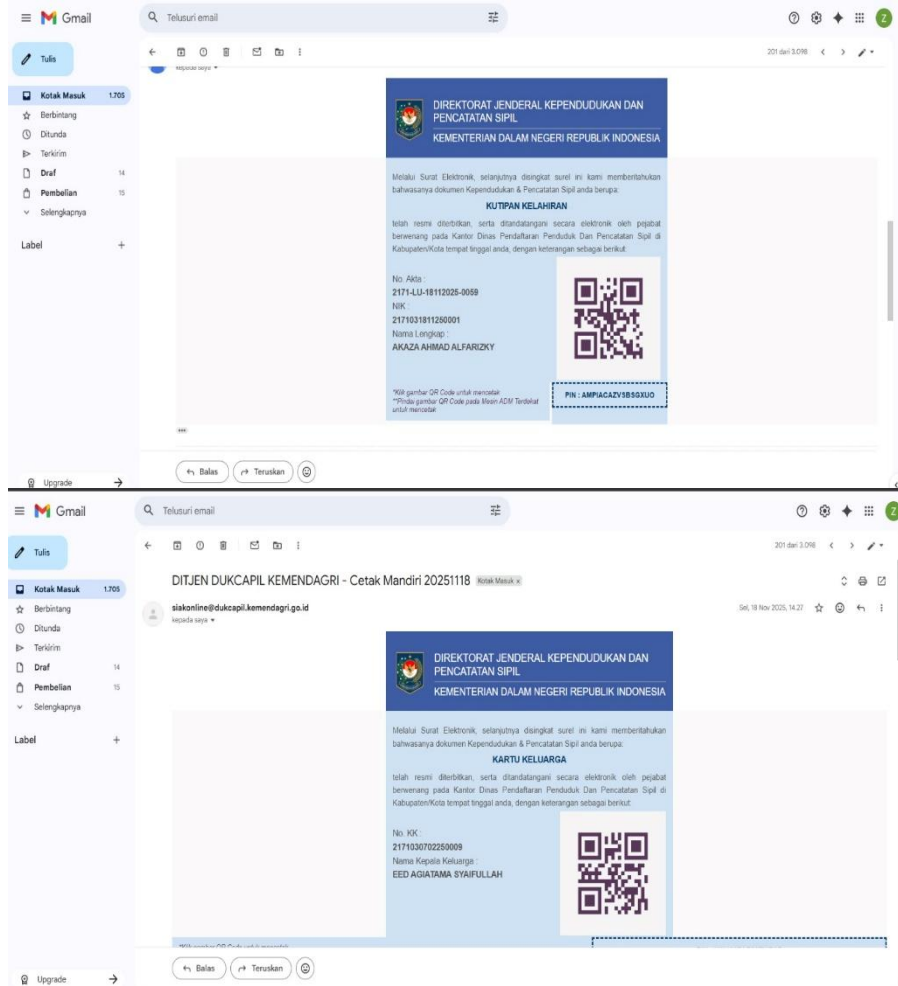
Gmail

Telusuri email

Tulis

Kotak Masuk 1.705
Berbintang
Ditunda
Terkirim
Draf 14
Pembelian 15
Selengkapnya

Label +

Upgrade

301 dari 3.098

kepada saya

DIREKTORAT JENDERAL KEPENDUDUKAN DAN PENCATATAN SIPIL
KEMENTERIAN DALAM NEGERI REPUBLIK INDONESIA

Melalui Surat Elektronik, selanjutnya disingkat surel ini kami memberitahukan bahwasanya dokumen Kependudukan & Pencatatan Sipil anda berupa:

KUTIPAN KELAHIRAN

telah resmi diterbitkan, serta ditandatangani secara elektronik oleh pejabat berwenang pada Kantor Dinas Pendaftaran Penduduk Dan Pencatatan Sipil di Kabupaten/Kota tempat tinggal anda, dengan keterangan sebagai berikut:

No. Akta :
2171-LU-18112025-0059
NIK :
2171031811250001
Nama Lengkap :
AKAZA AHMAD ALFARIZKY

*Klik gambar QR Code untuk mencetak
**Pindai gambar QR Code pada Mesin ADM Terdekat untuk mencetak

PIN : AMPIACAZV3BSGXUO

Balas
Teruskan

Gmail

Telusuri email

Tulis

Kotak Masuk 1.705
Berbintang
Ditunda
Terkirim
Draf 14
Pembelian 15
Selengkapnya

Label +

Upgrade

301 dari 3.098

DITJEN DUKCAPIL KEMENDAGRI - Cetak Mandiri 20251118 Kotak Masuk x

siakonline@dukcapil.kemendagri.go.id
kepada saya

Sel, 18 Nov 2025, 14.27

DIREKTORAT JENDERAL KEPENDUDUKAN DAN PENCATATAN SIPIL
KEMENTERIAN DALAM NEGERI REPUBLIK INDONESIA

Melalui Surat Elektronik, selanjutnya disingkat surel ini kami memberitahukan bahwasanya dokumen Kependudukan & Pencatatan Sipil anda berupa:

KARTU KELUARGA

telah resmi diterbitkan, serta ditandatangani secara elektronik oleh pejabat berwenang pada Kantor Dinas Pendaftaran Penduduk Dan Pencatatan Sipil di Kabupaten/Kota tempat tinggal anda, dengan keterangan sebagai berikut:

No. KK :
2171030702250009
Nama Kepala Keluarga :
EED AGIATAMA SYAIFULLAH

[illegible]

Balas
Teruskan